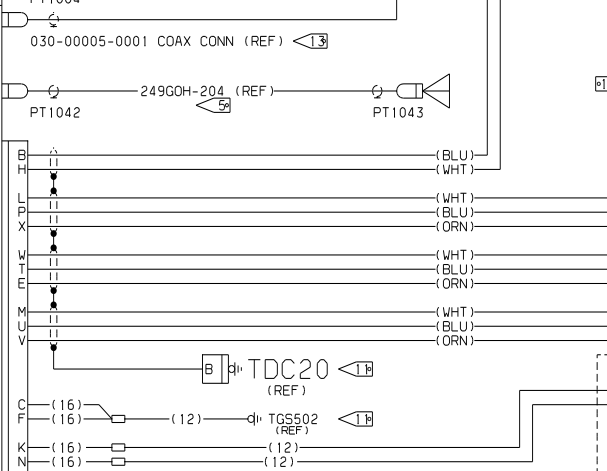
PT1004

030-00005-0001 COAX CONN (REF) 13

249G0H-204 (REF)
5
PT1042
PT1043

B
H
(BLU)
(WHT)

L
P
X
(WHT)
(BLU)
(ORN)

W
T
E
(WHT)
(BLU)
(ORN)

M
U
V
(WHT)
(BLU)
(ORN)

B TDC20 1
(REF)

C (16)
F (16)
(12)
TGS502 1
(REF)

K (16)
(12)
N (16)
(12)